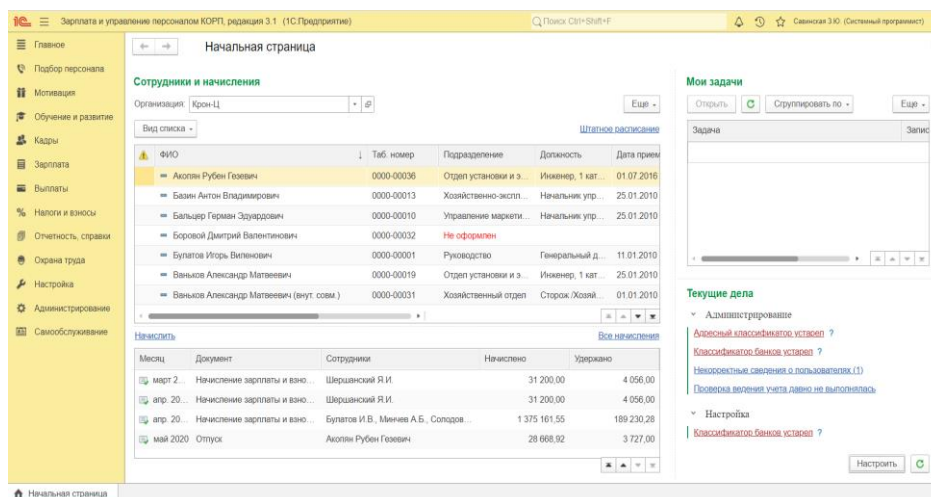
1С Зарплата и управление персоналом КОРП, редакция 3.1 (1С:Предприятие)

Поиск Ctrl+Shift+F

Савинская З.Ю. (Системный программист)

Главное
Подбор персонала
Мотивация
Обучение и развитие
Кадры
Зарплата
Выплаты
Налоги и взносы
Отчетность, справки
Охрана труда
Настройка
Администрирование
Самообслуживание

Начальная страница

Сотрудники и начисления

Организация: Крон-Ц

Еще

Вид списка

Штатное расписание

| ФИО | Таб. номер | Подразделение | Должность | Дата прием |
|---|---|---|---|---|
| Акопян Рубен Гезевич | 0000-00036 | Отдел установки и э... | Инженер, 1 кат... | 01.07.2016 |
| Базин Антон Владимирович | 0000-00013 | Хозяйственно-экспл... | Начальник упр... | 25.01.2010 |
| Бальцер Герман Эдуардович | 0000-00010 | Управление маркети... | Начальник упр... | 25.01.2010 |
| Боровой Дмитрий Валентинович | 0000-00032 | Не оформлен | | |
| Булатов Игорь Виленович | 0000-00001 | Руководство | Генеральный д... | 11.01.2010 |
| Ваньков Александр Матвеевич | 0000-00019 | Отдел установки и э... | Инженер, 1 кат... | 25.01.2010 |
| Ваньков Александр Матвеевич (внут. совм.) | 0000-00031 | Хозяйственный отдел | Сторож /Хозяй... | 01.01.2010 |

Начислить

Все начисления

| Месяц | Документ | Сотрудники | Начислено | Удержано |
|---|---|---|---|---|
| март 2... | Начисление зарплаты и взно... | Шершанский Я.И. | 31 200,00 | 4 056,00 |
| апр. 20... | Начисление зарплаты и взно... | Шершанский Я.И. | 31 200,00 | 4 056,00 |
| апр. 20... | Начисление зарплаты и взно... | Булатов И.В., Минчев А.Б., Солодов... | 1 375 161,55 | 189 230,28 |
| май 2020 | Отпуск | Акопян Рубен Гезевич | 28 668,92 | 3 727,00 |

Мои задачи

Открыть

Сгруппировать по

Еще

| Задача | Запис |
|---|---|

Текущие дела

Администрирование

Адресный классификатор устарел ?

Классификатор банков устарел ?

Некорректные сведения о пользователях (1)

Проверка ведения учета давно не выполнялась

Настройка

Классификатор банков устарел ?

Настроить

Начальная страница